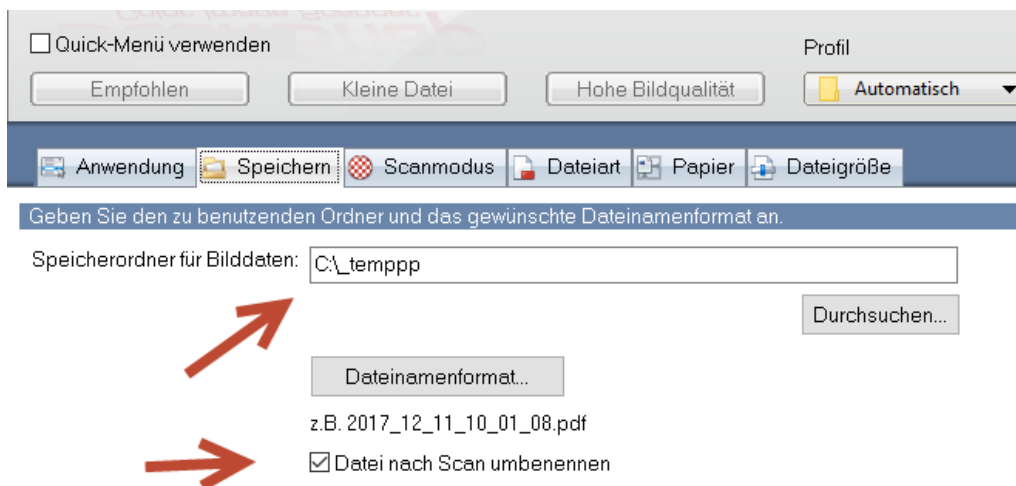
Quick-Menü verwenden

Profil

Empfohlen

Kleine Datei

Hohe Bildqualität

Automatisch

Anwendung

Speichern

Scanmodus

Dateiart

Papier

Dateigröße

Geben Sie den zu benutzenden Ordner und das gewünschte Dateinamenformat an.

Speicherordner für Bilddaten: C:\_temppp

Durchsuchen...

Dateinamenformat...

z.B. 2017_12_11_10_01_08.pdf

Datei nach Scan umbenennen